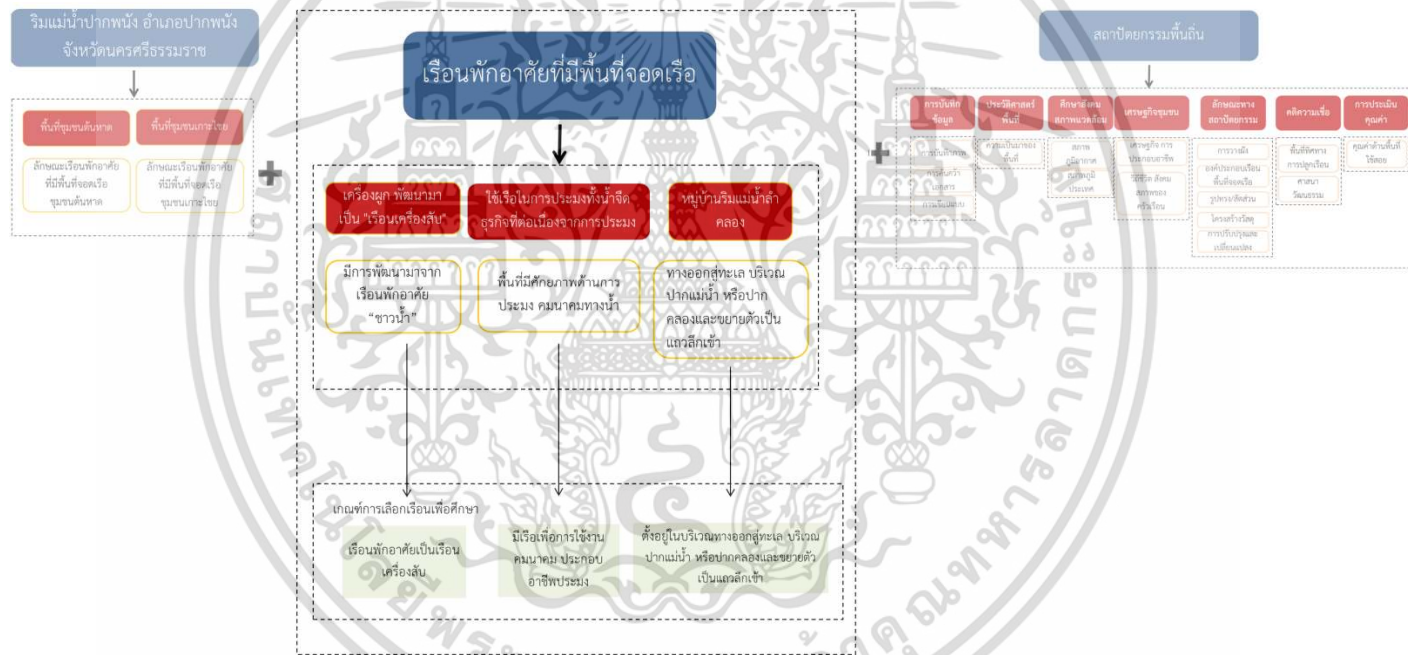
ริมแม่น้ำปากพนัง อำเภอปากพนัง จังหวัดนครศรีธรรมราช

พื้นที่ชุมชนต้นหาด

พื้นที่ชุมชนเกาะไชย

ลักษณะเรือนพักอาศัยที่มีพื้นที่จอดเรือ ชุมชนต้นหาด

ลักษณะเรือนพักอาศัยที่มีพื้นที่จอดเรือ ชุมชนเกาะไชย

เรือนพักอาศัยที่มีพื้นที่จอดเรือ

เครื่องผูก พัฒนามาเป็น "เรือนเครื่องสับ"

ใช้เรือในการประมงทั้งน้ำจืด ธุรกิจที่ต่อเนื่องจากการประมง

หมู่บ้านริมแม่น้ำลำคลอง

มีการพัฒนามาจากเรือนพักอาศัย "ชาวน้ำ"

พื้นที่มีศักยภาพด้านการประมง คมนาคมทางน้ำ

ทางออกสู่ทะเล บริเวณปากแม่น้ำ หรือปากคลองและขยายตัวเป็นแถวลึกเข้า

เกณฑ์การเลือกเรือนเพื่อศึกษา

เรือนพักอาศัยเป็นเรือนเครื่องสับ

มีเรือเพื่อการใช้งานคมนาคม ประกอบอาชีพประมง

ตั้งอยู่ในบริเวณทางออกสู่ทะเล บริเวณปากแม่น้ำ หรือปากคลองและขยายตัวเป็นแถวลึกเข้า

สถาปัตยกรรมพื้นถิ่น

การบันทึกข้อมูล

ประวัติศาสตร์พื้นที่

ศึกษาสังคมสภาพแวดล้อม

เศรษฐกิจชุมชน

ลักษณะทางสถาปัตยกรรม

คติความเชื่อ

การประเมินคุณค่า

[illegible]

ความเป็นมาของพื้นที่

สภาพภูมิอากาศ ภูมิประเทศ

เศรษฐกิจ การประกอบอาชีพ วิถีชีวิต สังคม สภาพของครัวเรือน

การวางผัง องค์ประกอบเรือน พื้นที่จอดเรือ รูปทรง/สัดส่วน โครงสร้าง/วัสดุ การปรับปรุงและเปลี่ยนแปลง

พื้นที่พิเศษทางการปลูกเรือน ศาสนา วัฒนธรรม

คุณค่าด้านพื้นที่ใช้สอย